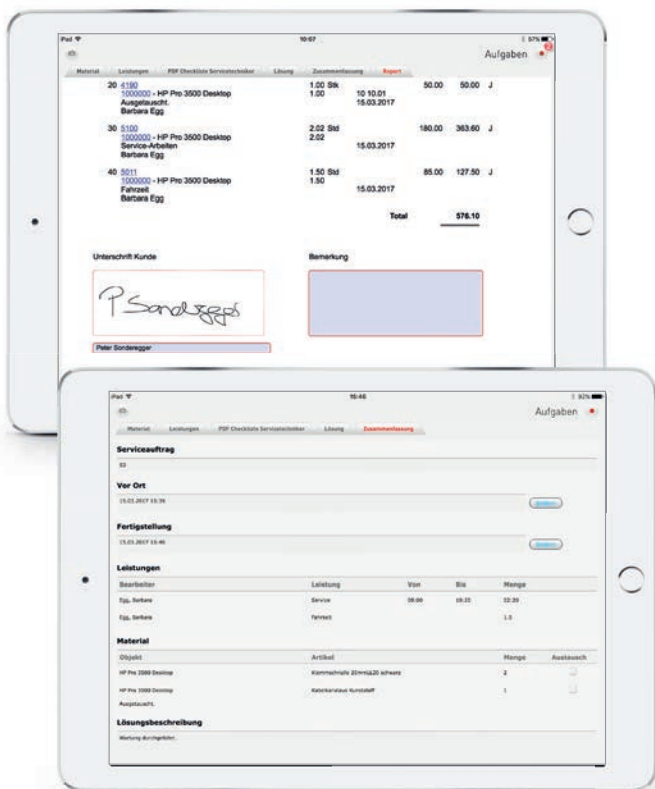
iPad 10:07 57%

Aufgaben

Material Leistungen PDF Checkliste Servicetechniker Lösung Zusammenfassung Report

20 4190
1000000 - HP Pro 3500 Desktop
Ausgetauscht.
Barbara Egg

1.00 Stk
1.00
10 10.01
15.03.2017
50.00 50.00 J

30 5100
1000000 - HP Pro 3500 Desktop
Service-Arbeiten
Barbara Egg

2.02 Std
2.02
15.03.2017
180.00 363.60 J

40 5011
1000000 - HP Pro 3500 Desktop
Fahrzeit
Barbara Egg

1.50 Std
1.50
15.03.2017
85.00 127.50 J

Total 576.10

Unterschrift Kunde

Bemerkung

P Sonderegger

Peter Sonderegger

iPad 15:46 92%

Aufgaben

Material Leistungen PDF Checkliste Servicetechniker Lösung Zusammenfassung

Serviceauftrag

93

Vor Ort

15.03.2017 13:36

Ändern

Fertigstellung

15.03.2017 15:46

Ändern

Leistungen

| Bearbeiter | Leistung | Von | Bis | Menge |
|---|---|---|---|---|
| Egg, Barbara | Service | 09:00 | 16:25 | 22:20 |
| Egg, Barbara | Fahrzeit | | | 1.5 |

Material

| Objekt | Artikel | Menge | Austausch |
|---|---|---|---|
| HP Pro 3500 Desktop | Klemmschraube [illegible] schwarz | 2 | |
| HP Pro 3500 Desktop Ausgetauscht. | Kabelkanal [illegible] Kunststoff | 1 | |

Lösungsbeschreibung

Wartung durchgeführt.